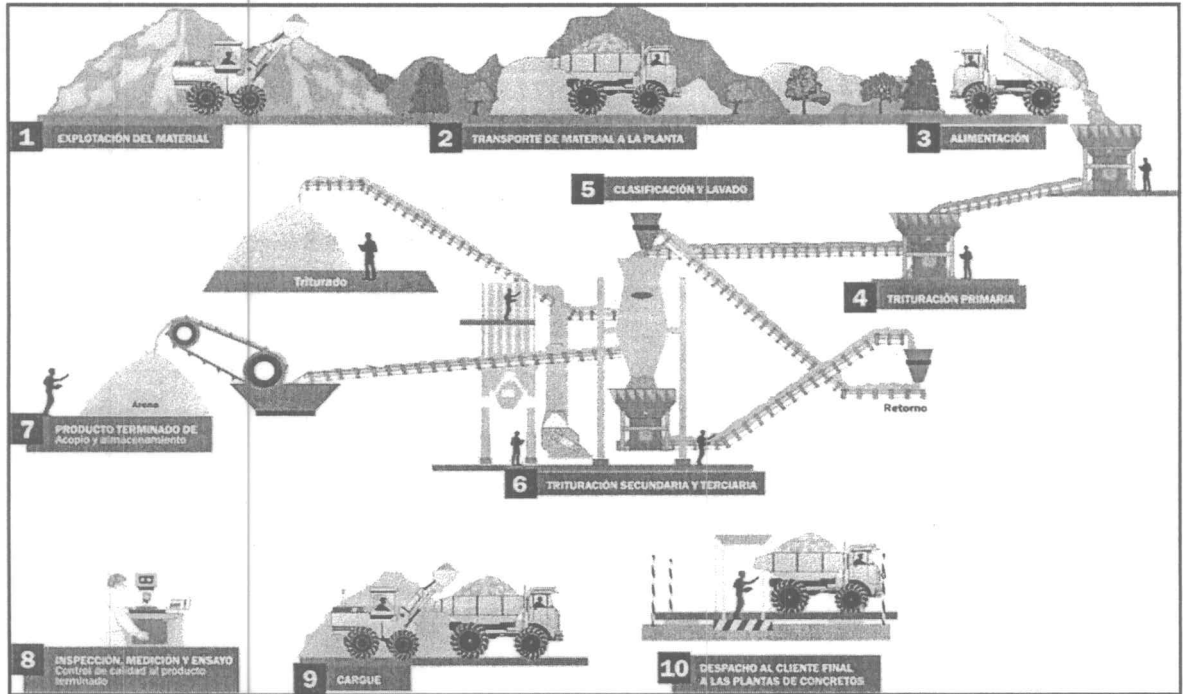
1 EXPLOTACIÓN DEL MATERIAL

2 TRANSPORTE DE MATERIAL A LA PLANTA

3 ALIMENTACIÓN

5 CLASIFICACIÓN Y LAVADO

Triturado

4 TRITURACIÓN PRIMARIA

Arena

Retorno

7 PRODUCTO TERMINADO DE Acopio y almacenamiento

6 TRITURACIÓN SECUNDARIA Y TERCIARIA

8 INSPECCIÓN, MEDICIÓN Y ENSAYO Control de calidad al producto terminado

9 CARGUE

10 DESPACHO AL CLIENTE FINAL A LAS PLANTAS DE CONCRETOS